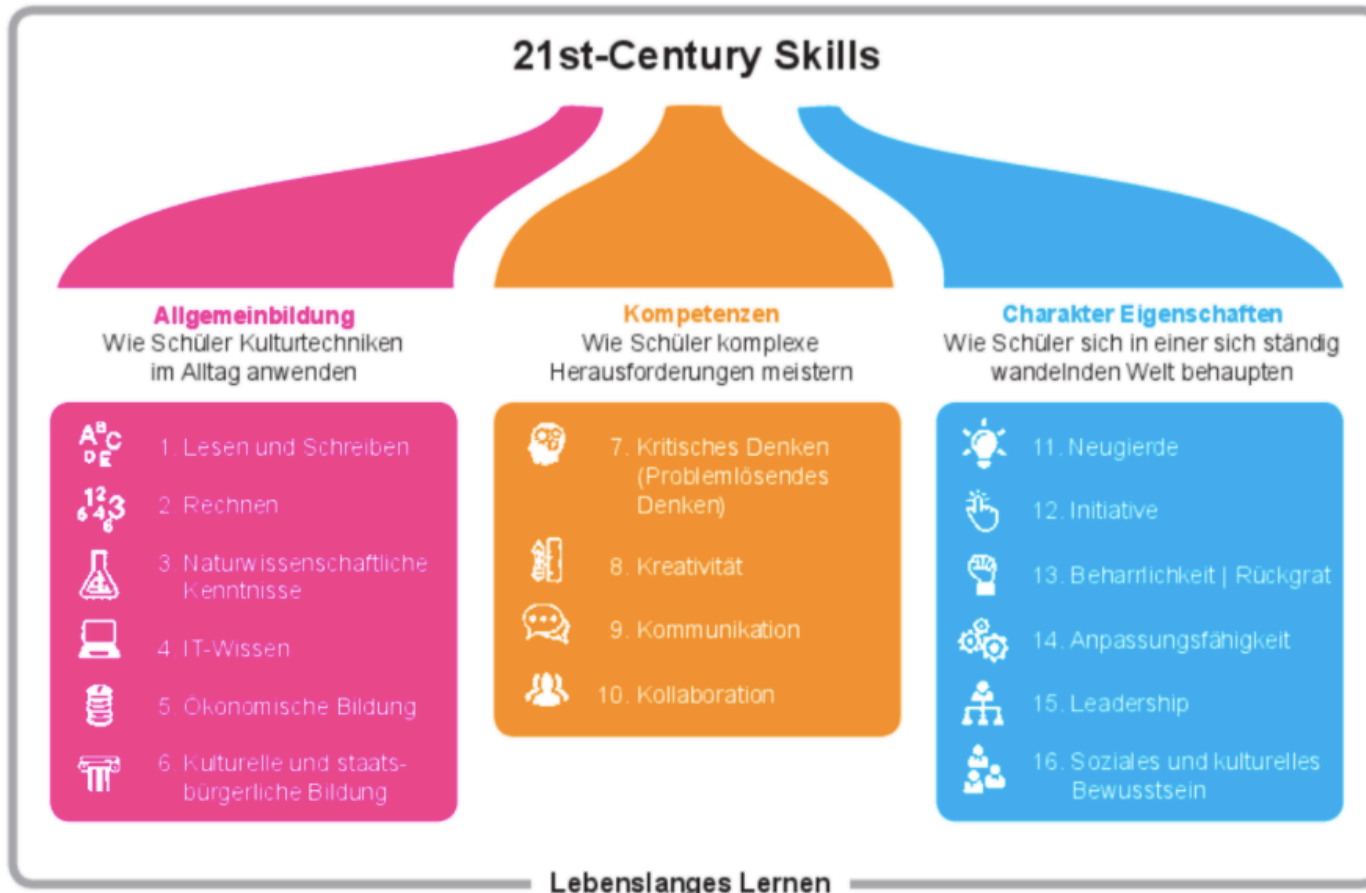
21st-Century Skills

Allgemeinbildung
Wie Schüler Kulturtechniken im Alltag anwenden

1. Lesen und Schreiben
2. Rechnen
3. Naturwissenschaftliche Kenntnisse
4. IT-Wissen
5. Ökonomische Bildung
6. Kulturelle und staatsbürgerliche Bildung

Kompetenzen
Wie Schüler komplexe Herausforderungen meistern

7. Kritisches Denken (Problemlösendes Denken)
8. Kreativität
9. Kommunikation
10. Kollaboration

Charakter Eigenschaften
Wie Schüler sich in einer sich ständig wandelnden Welt behaupten

11. Neugierde
12. Initiative
13. Beharrlichkeit | Rückgrat
14. Anpassungsfähigkeit
15. Leadership
16. Soziales und kulturelles Bewusstsein

Lebenslanges Lernen